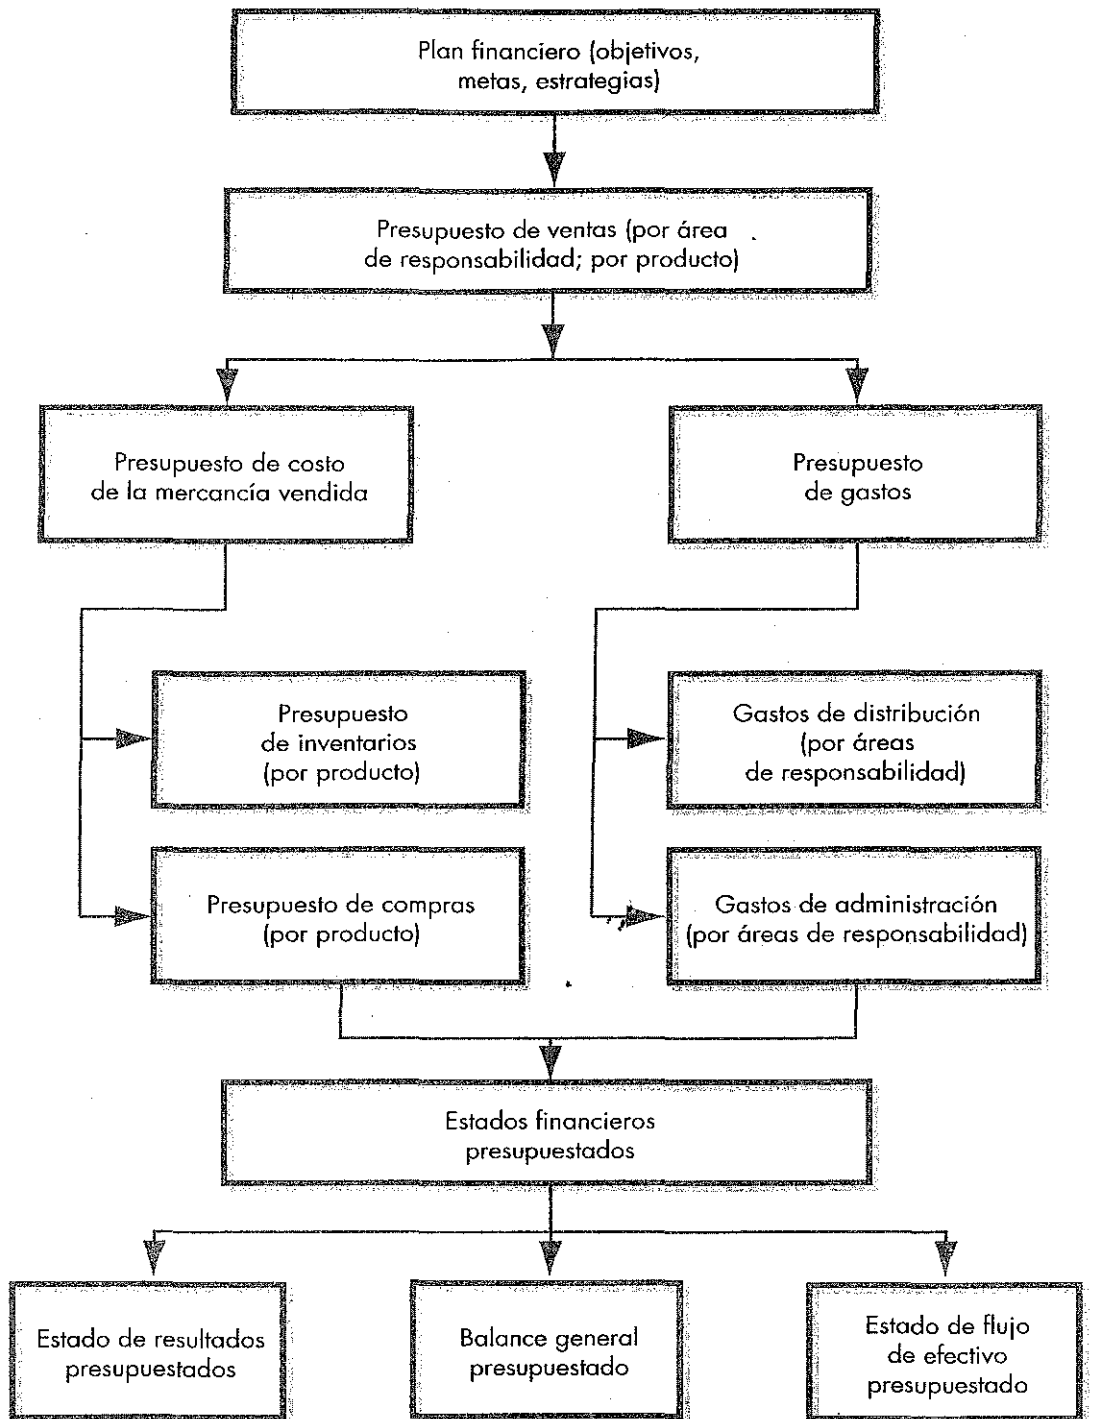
Plan financiero (objetivos, metas, estrategias)

Presupuesto de ventas (por área de responsabilidad; por producto)

Presupuesto de costo de la mercancía vendida

Presupuesto de gastos

Presupuesto de inventarios (por producto)

Presupuesto de compras (por producto)

Gastos de distribución (por áreas de responsabilidad)

Gastos de administración (por áreas de responsabilidad)

Estados financieros presupuestados

Estado de resultados presupuestados

Balance general presupuestado

Estado de flujo de efectivo presupuestado